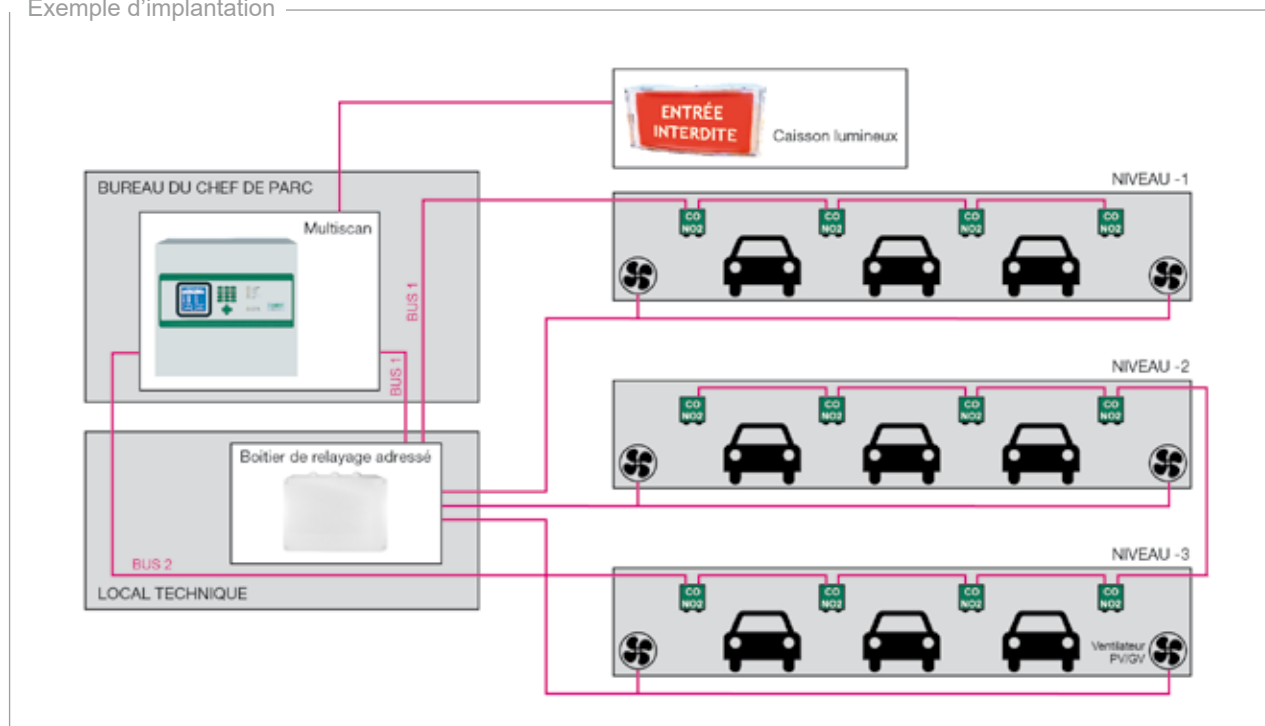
Exemple d'implantation

ENTRÉE INTERDITE

Caisson lumineux

BUREAU DU CHEF DE PARC

Multiscan

BUS 1

BUS 1

NIVEAU -1

CO NO2

CO NO2

CO NO2

CO NO2

NIVEAU -2

CO NO2

CO NO2

CO NO2

CO NO2

Boitier de relayage adressé

BUS 2

LOCAL TECHNIQUE

NIVEAU -3

CO NO2

CO NO2

CO NO2

CO NO2

Ventilateur PV/GV